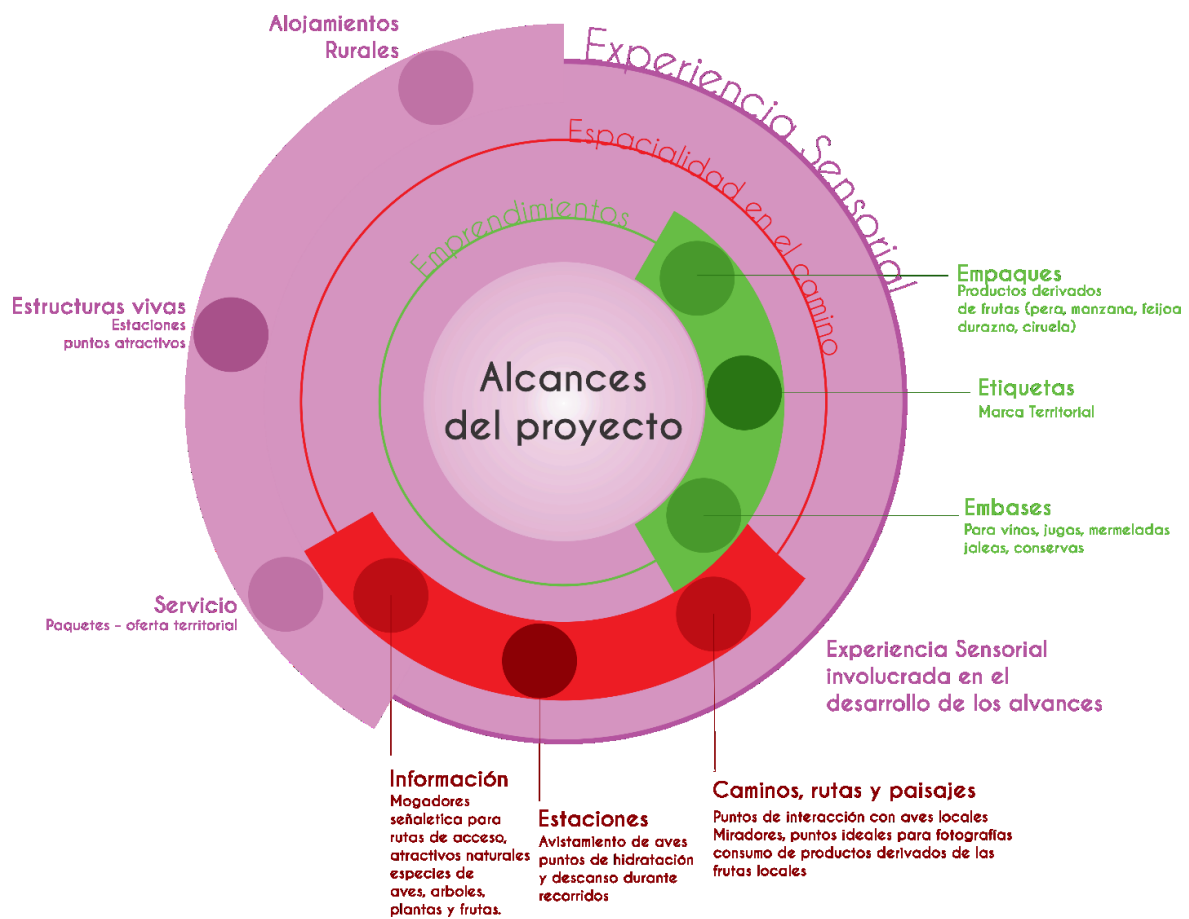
Alojamientos
Rurales

Experiencia Sensorial

Espacialidad en el camino

Emprendimientos

Alcances
del proyecto

Estructuras vivas
Estaciones
puntos atractivos

Empaques
Productos derivados
de frutas (pera, manzana, feijoa
durazno, ciruela)

Etiquetas
Marca Territorial

Embases
Para vinos, jugos, mermeladas
jaleas, conservas

Servicio
Paquetes - oferta territorial

Experiencia Sensorial
involucrada en el
desarrollo de los alvances

Información
Mogadores
señaletica para
rutas de acceso,
atractivos naturales
especies de
aves, arboles,
plantas y frutas.

Estaciones
Avistamiento de aves
puntos de hidratación
y descanso durante
recorridos

Caminos, rutas y paisajes
Puntos de interacción con aves locales
Miradores, puntos ideales para fotografías
consumo de productos derivados de las
frutas locales